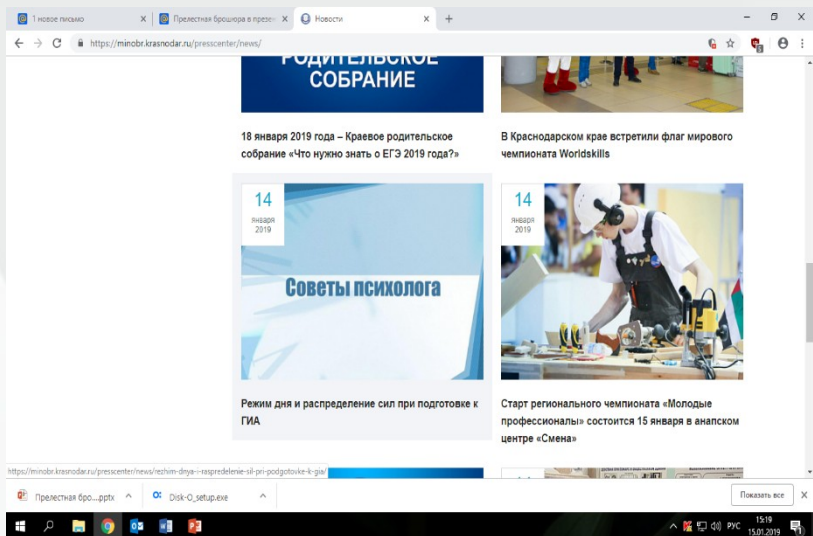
1 новое письмо ×
Прелестная брошюра в презе ×
Новости ×
+

https://minobr.krasnodar.ru/presscenter/news/

РОДИТЕЛЬСКОЕ СОБРАНИЕ

18 января 2019 года – Краевое родительское собрание «Что нужно знать о ЕГЭ 2019 года?»

В Краснодарском крае встретили флаг мирового чемпионата Worldskills

14 января 2019

Советы психолога

Режим дня и распределение сил при подготовке к ГИА

14 января 2019

Старт регионального чемпионата «Молодые профессионалы» состоится 15 января в анапском центре «Смена»

https://minobr.krasnodar.ru/presscenter/news/rezhim-dnya-i-raspredelenie-sil-pri-podgotovke-k-gia/

Прелестная бро....pptx
Disk-O_setup.exe
Показать все

РУС 15:19 15.01.2019